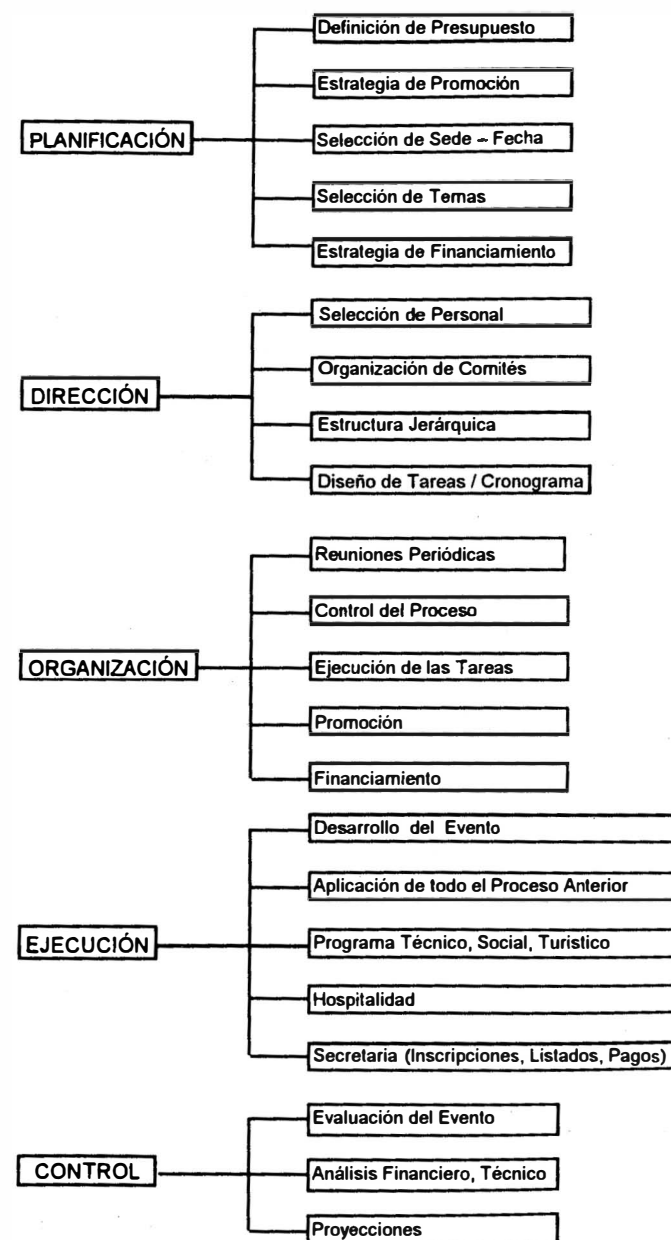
PLANIFICACIÓN

Definición de Presupuesto

Estrategia de Promoción

Selección de Sede – Fecha

Selección de Temas

Estrategia de Financiamiento

DIRECCIÓN

Selección de Personal

Organización de Comités

Estructura Jerárquica

Diseño de Tareas / Cronograma

ORGANIZACIÓN

Reuniones Periódicas

Control del Proceso

Ejecución de las Tareas

Promoción

Financiamiento

EJECUCIÓN

Desarrollo del Evento

Aplicación de todo el Proceso Anterior

Programa Técnico, Social, Turistico

Hospitalidad

Secretaria (Inscripciones, Listados, Pagos)

CONTROL

Evaluación del Evento

Análisis Financiero, Técnico

Proyecciones